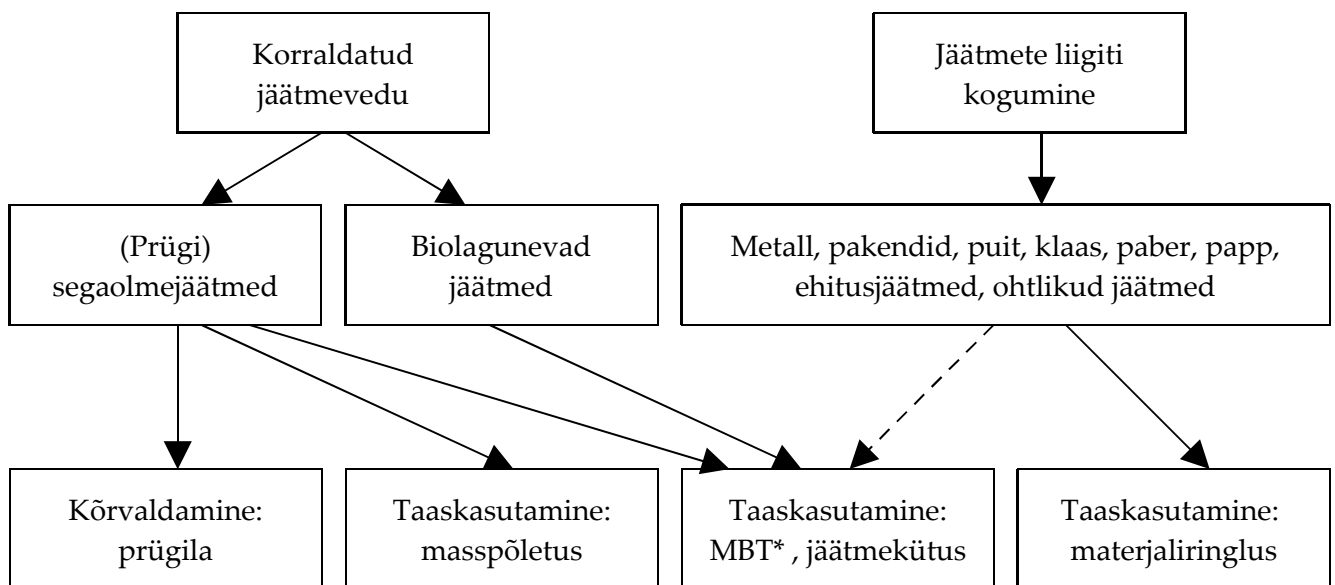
Korraldatud jäätmevedu

Jäätmete liigiti kogumine

(Prügi) segaolmejäätmed

Biolagunevad jäätmed

Metall, pakendid, puit, klaas, paber, papp, ehitusjäätmed, ohtlikud jäätmed

Kõrvaldamine: prügila

Taaskasutamine: masspõletus

Taaskasutamine: MBT* , jäätmekütus

Taaskasutamine: materjaliringlus